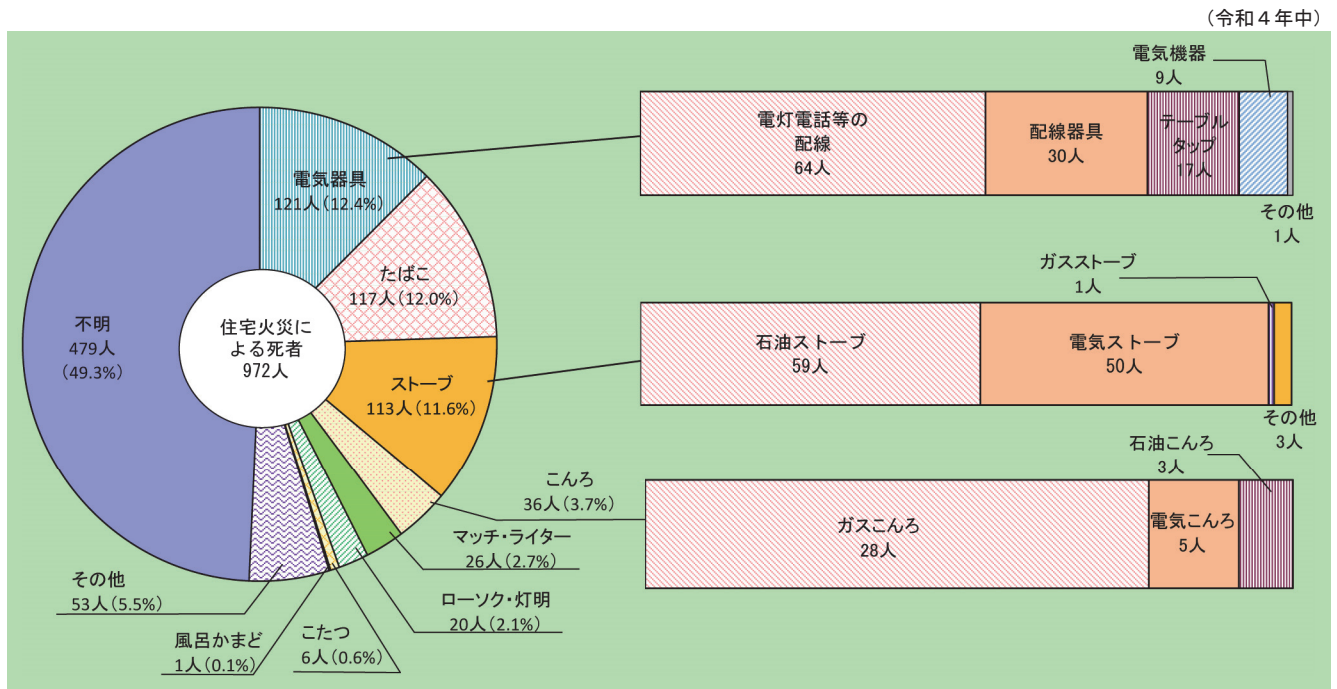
（令和４年中）

住宅火災による死者
972人

電気器具
121人（12.4%）

たばこ
117人（12.0%）

ストーブ
113人（11.6%）

こんろ
36人（3.7%）

マッチ・ライター
26人（2.7%）

ローソク・灯明
20人（2.1%）

こたつ
6人（0.6%）

風呂かまど
1人（0.1%）

その他
53人（5.5%）

不明
479人
（49.3%）

電灯電話等の配線
64人

配線器具
30人

テーブルタップ
17人

電気機器
9人

その他
1人

ガスストーブ
1人

石油ストーブ
59人

電気ストーブ
50人

その他
3人

石油こんろ
3人

ガスこんろ
28人

電気こんろ
5人